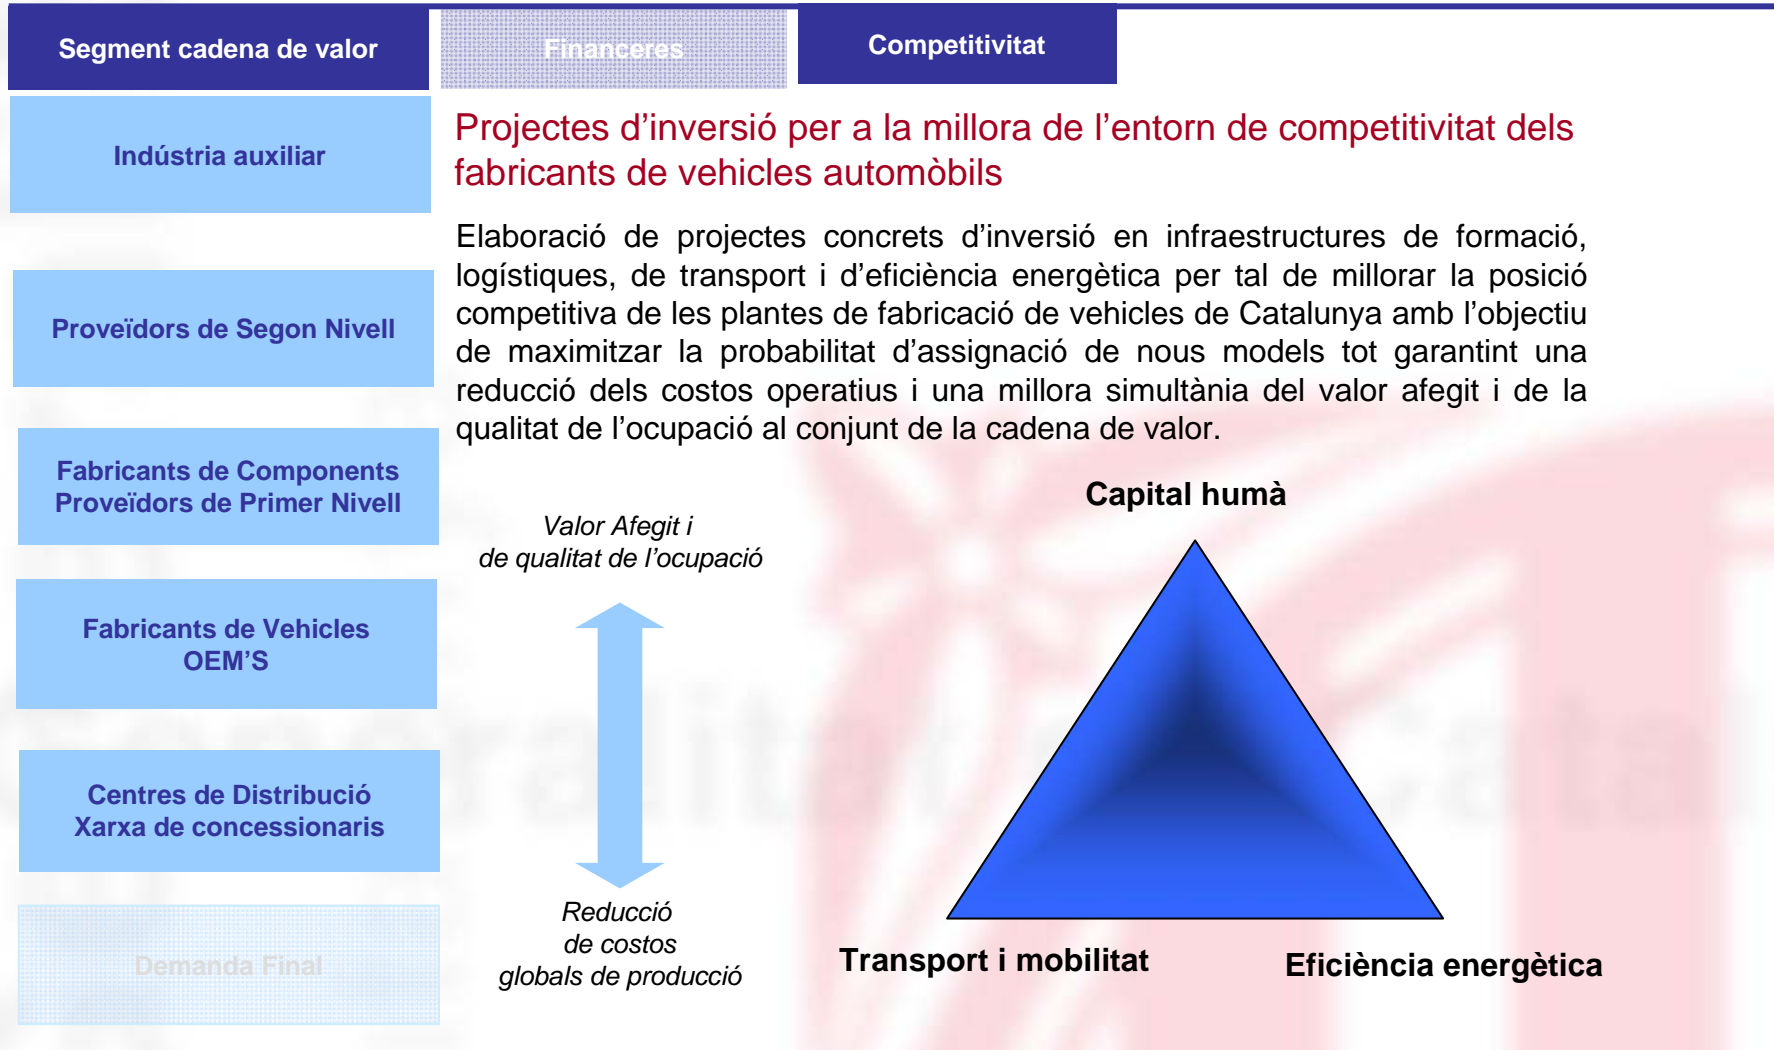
Segment cadena de valor

Financeres

Competitivitat

Indústria auxiliar

Proveïdors de Segon Nivell

Fabricants de Components
Proveïdors de Primer Nivell

Fabricants de Vehicles
OEM'S

Centres de Distribució
Xarxa de concessionaris

Demanda Final

Projectes d'inversió per a la millora de l'entorn de competitivitat dels fabricants de vehicles automòbils

Elaboració de projectes concrets d'inversió en infraestructures de formació, logístiques, de transport i d'eficiència energètica per tal de millorar la posició competitiva de les plantes de fabricació de vehicles de Catalunya amb l'objectiu de maximitzar la probabilitat d'assignació de nous models tot garantint una reducció dels costos operatius i una millora simultània del valor afegit i de la qualitat de l'ocupació al conjunt de la cadena de valor.

Valor Afegit i
de qualitat de l'ocupació

Reducció
de costos
globals de producció

Capital humà

Transport i mobilitat

Eficiència energètica